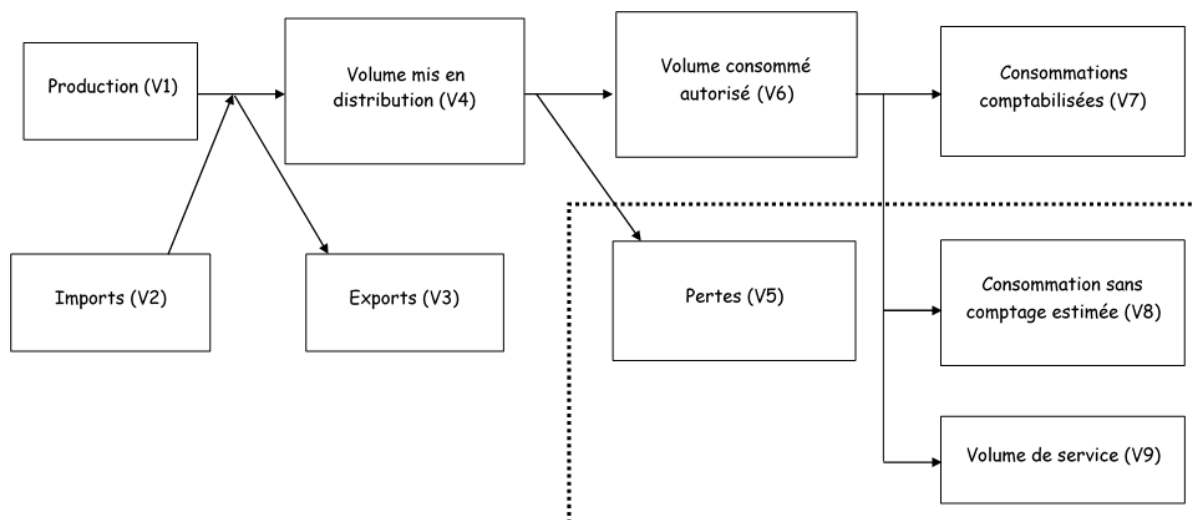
Production (V1)

Volume mis en distribution (V4)

Volume consommé autorisé (V6)

Consommations comptabilisées (V7)

Imports (V2)

Exports (V3)

Pertes (V5)

Consommation sans comptage estimée (V8)

Volume de service (V9)